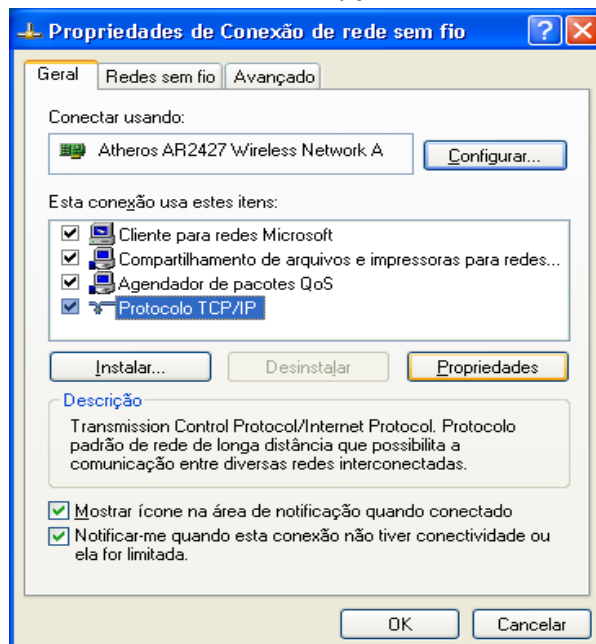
Propriedades de Conexão de rede sem fio

Geral | Redes sem fio | Avançado

Conectar usando:

Atheros AR2427 Wireless Network A

Configurar...

Esta conexão usa estes itens:

Cliente para redes Microsoft
Compartilhamento de arquivos e impressoras para redes...
Agendador de pacotes QoS
Protocolo TCP/IP

Instalar...
Desinstalar
Propriedades

Descrição

Transmission Control Protocol/Internet Protocol. Protocolo padrão de rede de longa distância que possibilita a comunicação entre diversas redes interconectadas.

Mostrar ícone na área de notificação quando conectado

Notificar-me quando esta conexão não tiver conectividade ou ela for limitada.

OK
Cancelar